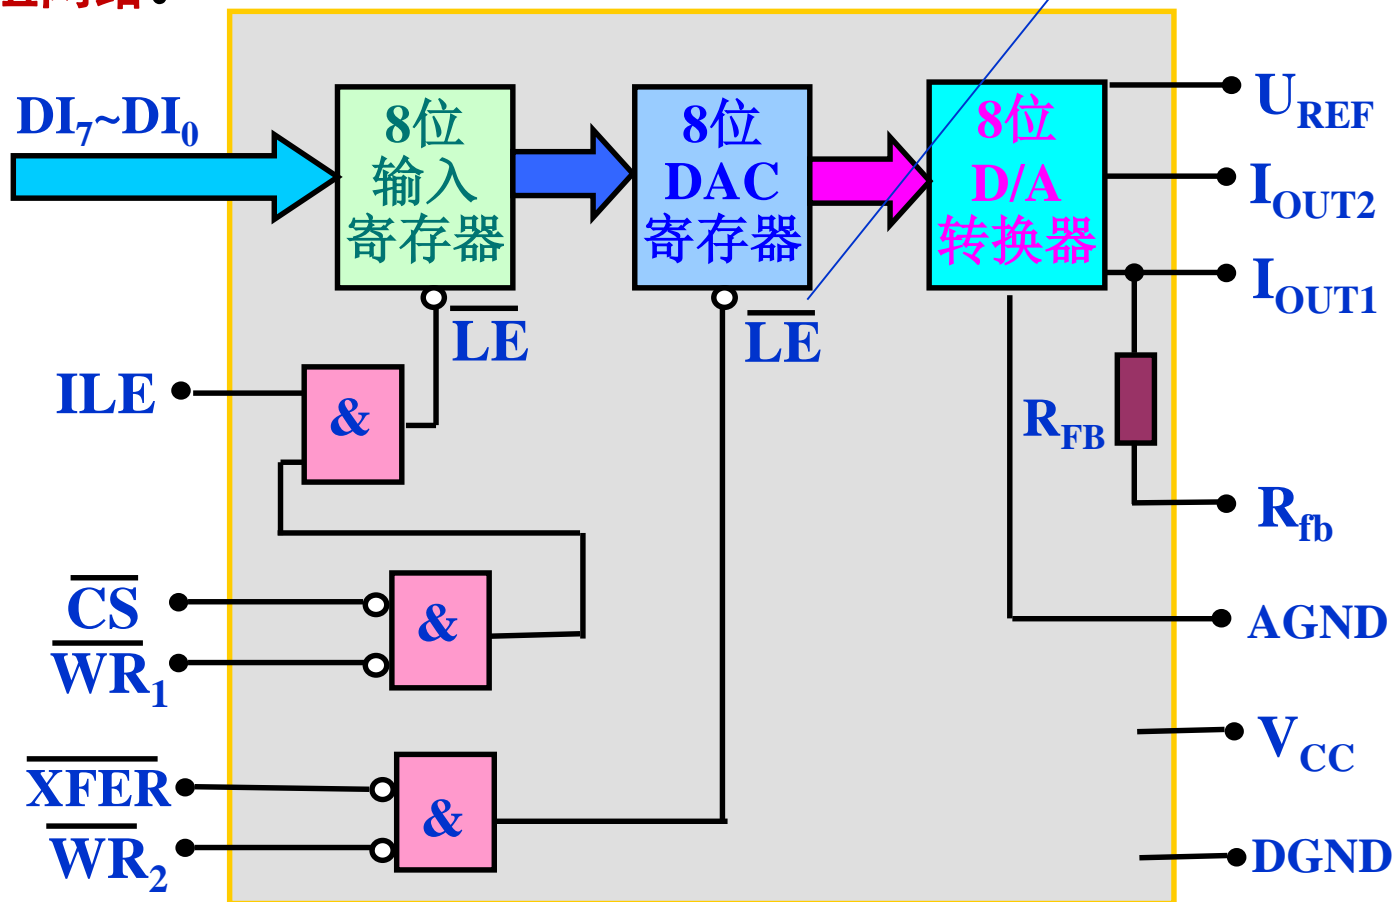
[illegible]

$DI_7$~$DI_0$

8位 输入 寄存器

8位 DAC 寄存器

8位 D/A 转换器

$U_{REF}$

$I_{OUT2}$

$I_{OUT1}$

$\overline{LE}$

$\overline{LE}$

ILE

&

$R_{FB}$

$R_{fb}$

$\overline{CS}$

&

$\overline{WR_1}$

AGND

$V_{CC}$

$\overline{XFER}$

&

$\overline{WR_2}$

DGND